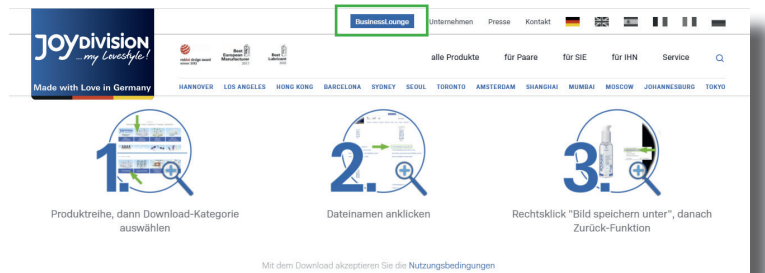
JOYDIVISION
...my Lovestyle!
Made with Love in Germany

BusinessLounge Unternehmen Presse Kontakt

red dot design award
Best European Manufacturer
Best Lubricant

alle Produkte für Paare für SIE für IHN Service

HANNOVER LOS ANGELES HONG KONG BARCELONA SYDNEY SEOUL TORONTO AMSTERDAM SHANGHAI MUMBAI MOSCOW JOHANNESBURG TOKYO

1.
Produktreihe, dann Download-Kategorie auswählen

2.
Dateinamen anklicken

3.
Rechtsklick "Bild speichern unter", danach Zurück-Funktion

Mit dem Download akzeptieren Sie die Nutzungsbedingungen